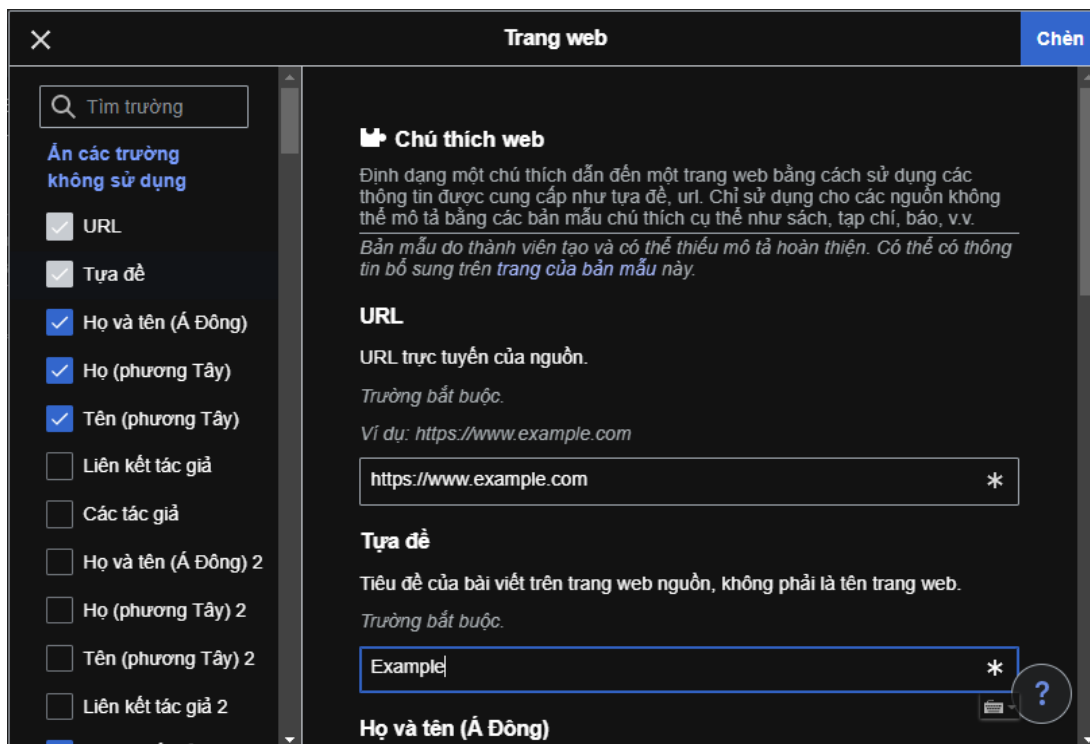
Trang web

Chèn

Tìm trường

Ẩn các trường không sử dụng

URL

Tựa đề

Họ và tên (Á Đông)

Họ (phương Tây)

Tên (phương Tây)

Liên kết tác giả

Các tác giả

Họ và tên (Á Đông) 2

Họ (phương Tây) 2

Tên (phương Tây) 2

Liên kết tác giả 2

Chú thích web

Định dạng một chú thích dẫn đến một trang web bằng cách sử dụng các thông tin được cung cấp như tựa đề, url. Chỉ sử dụng cho các nguồn không thể mô tả bằng các bản mẫu chú thích cụ thể như sách, tạp chí, báo, v.v.

Bản mẫu do thành viên tạo và có thể thiếu mô tả hoàn thiện. Có thể có thông tin bổ sung trên trang của bản mẫu này.

URL

URL trực tuyến của nguồn.

Trường bắt buộc.

Ví dụ: https://www.example.com

https://www.example.com

Tựa đề

Tiêu đề của bài viết trên trang web nguồn, không phải là tên trang web.

Trường bắt buộc.

Example

Họ và tên (Á Đông)

?